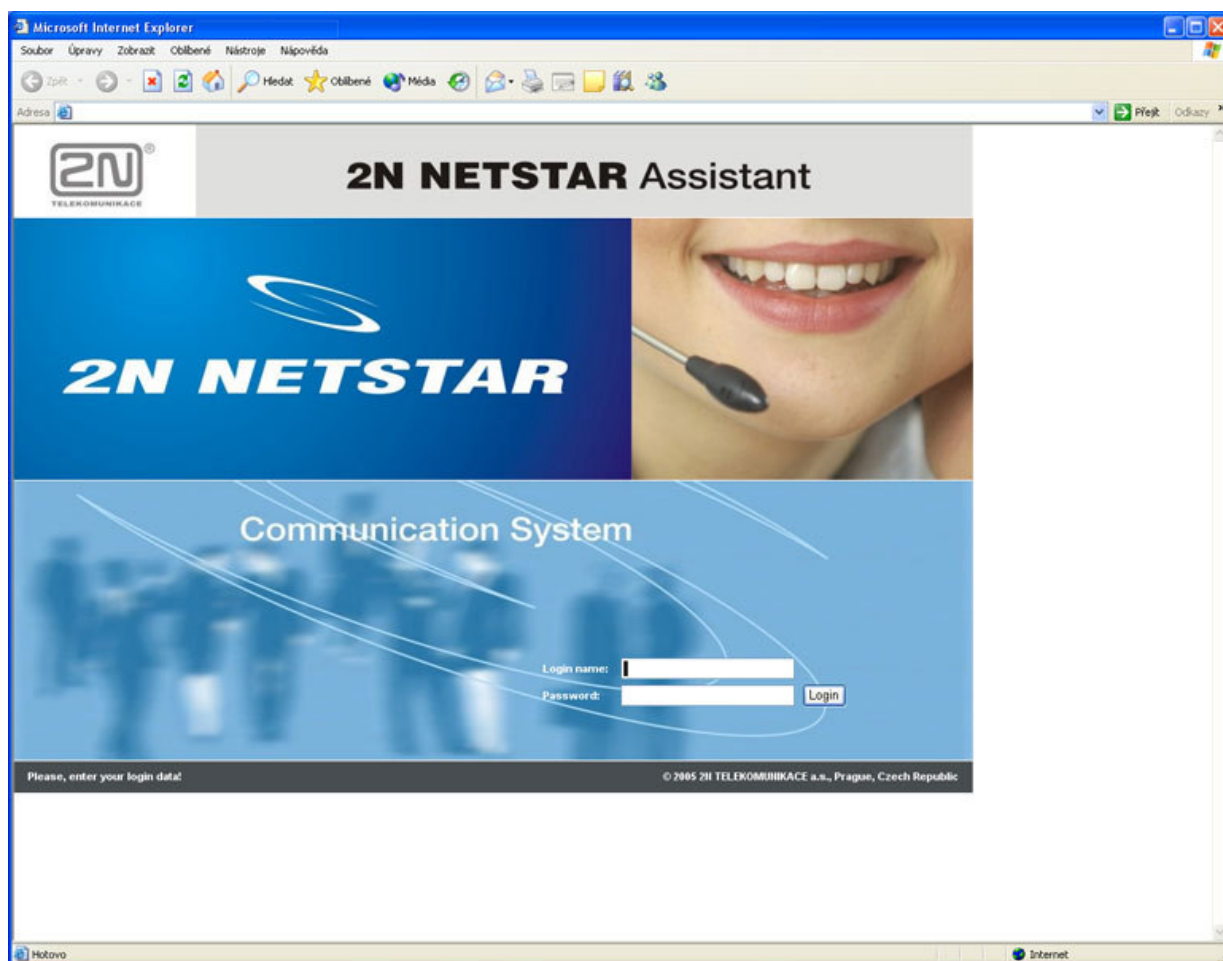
Microsoft Internet Explorer

Soubor Úpravy Zobrazit Oblíbené Nástroje Nápověda

Zpět Hledat Oblíbené Média

Adresa

Přejít Odkazy

2N TELEKOMUNIKACE

2N NETSTAR Assistant

2N NETSTAR

Communication System

Login name:

Password:

Login

Please, enter your login data!

© 2005 2N TELEKOMUNIKACE a.s., Prague, Czech Republic

Hotovo

Internet